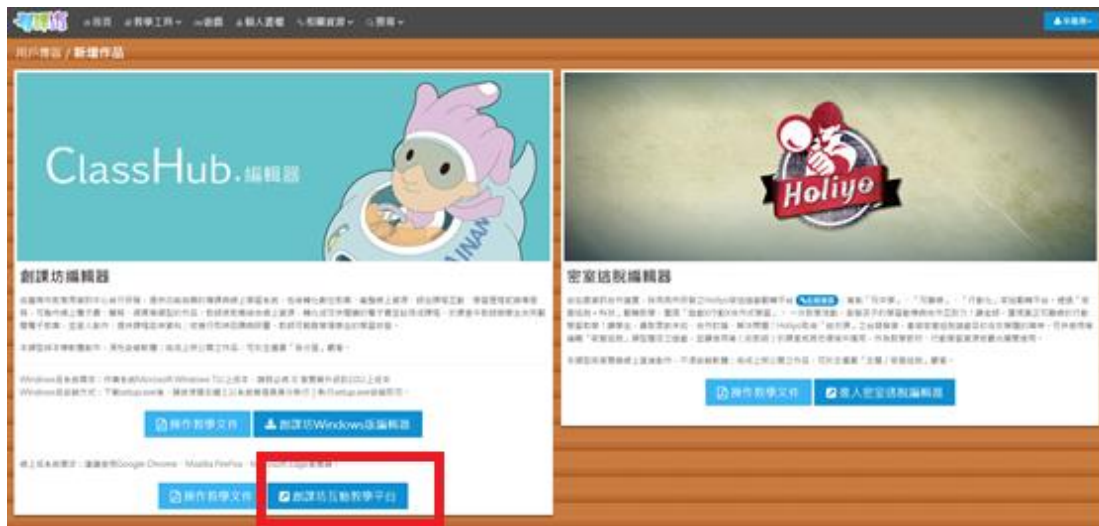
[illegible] 首頁 教學工具 遊戲 個人選單 相關資源 教育

用戶專區 / 新增作品

ClassHub.編輯器

創課坊編輯器

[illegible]

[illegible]

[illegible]

操作教學文件 創課坊Windows版編輯器

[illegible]

操作教學文件 創課坊互動教學平台

Holiyo

密室逃脫編輯器

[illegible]

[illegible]

操作教學文件 進入密室逃脫編輯器